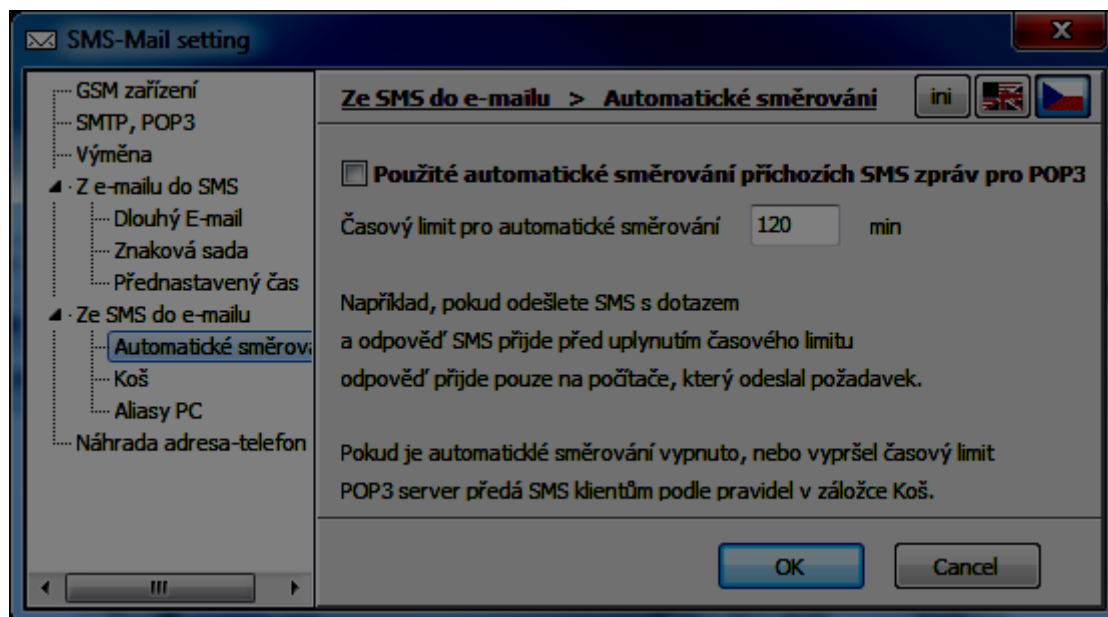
SMS-Mail setting

GSM zařízení
SMTP, POP3
Výměna
Z e-mailu do SMS
Dlouhý E-mail
Znaková sada
Přednastavený čas
Ze SMS do e-mailu
Automatické směrová
Koš
Aliasy PC
Náhrada adresa-telefon

Ze SMS do e-mailu > Automatické směrování

ini

Použité automatické směrování příchozích SMS zpráv pro POP3

Časový limit pro automatické směrování 120 min

Například, pokud odešlete SMS s dotazem a odpověď SMS přijde před uplynutím časového limitu odpověď přijde pouze na počítače, který odeslal požadavek.

Pokud je automaticklé směrování vypnuto, nebo vypršel časový limit POP3 server předá SMS klientům podle pravidel v záložce Koš.

OK

Cancel